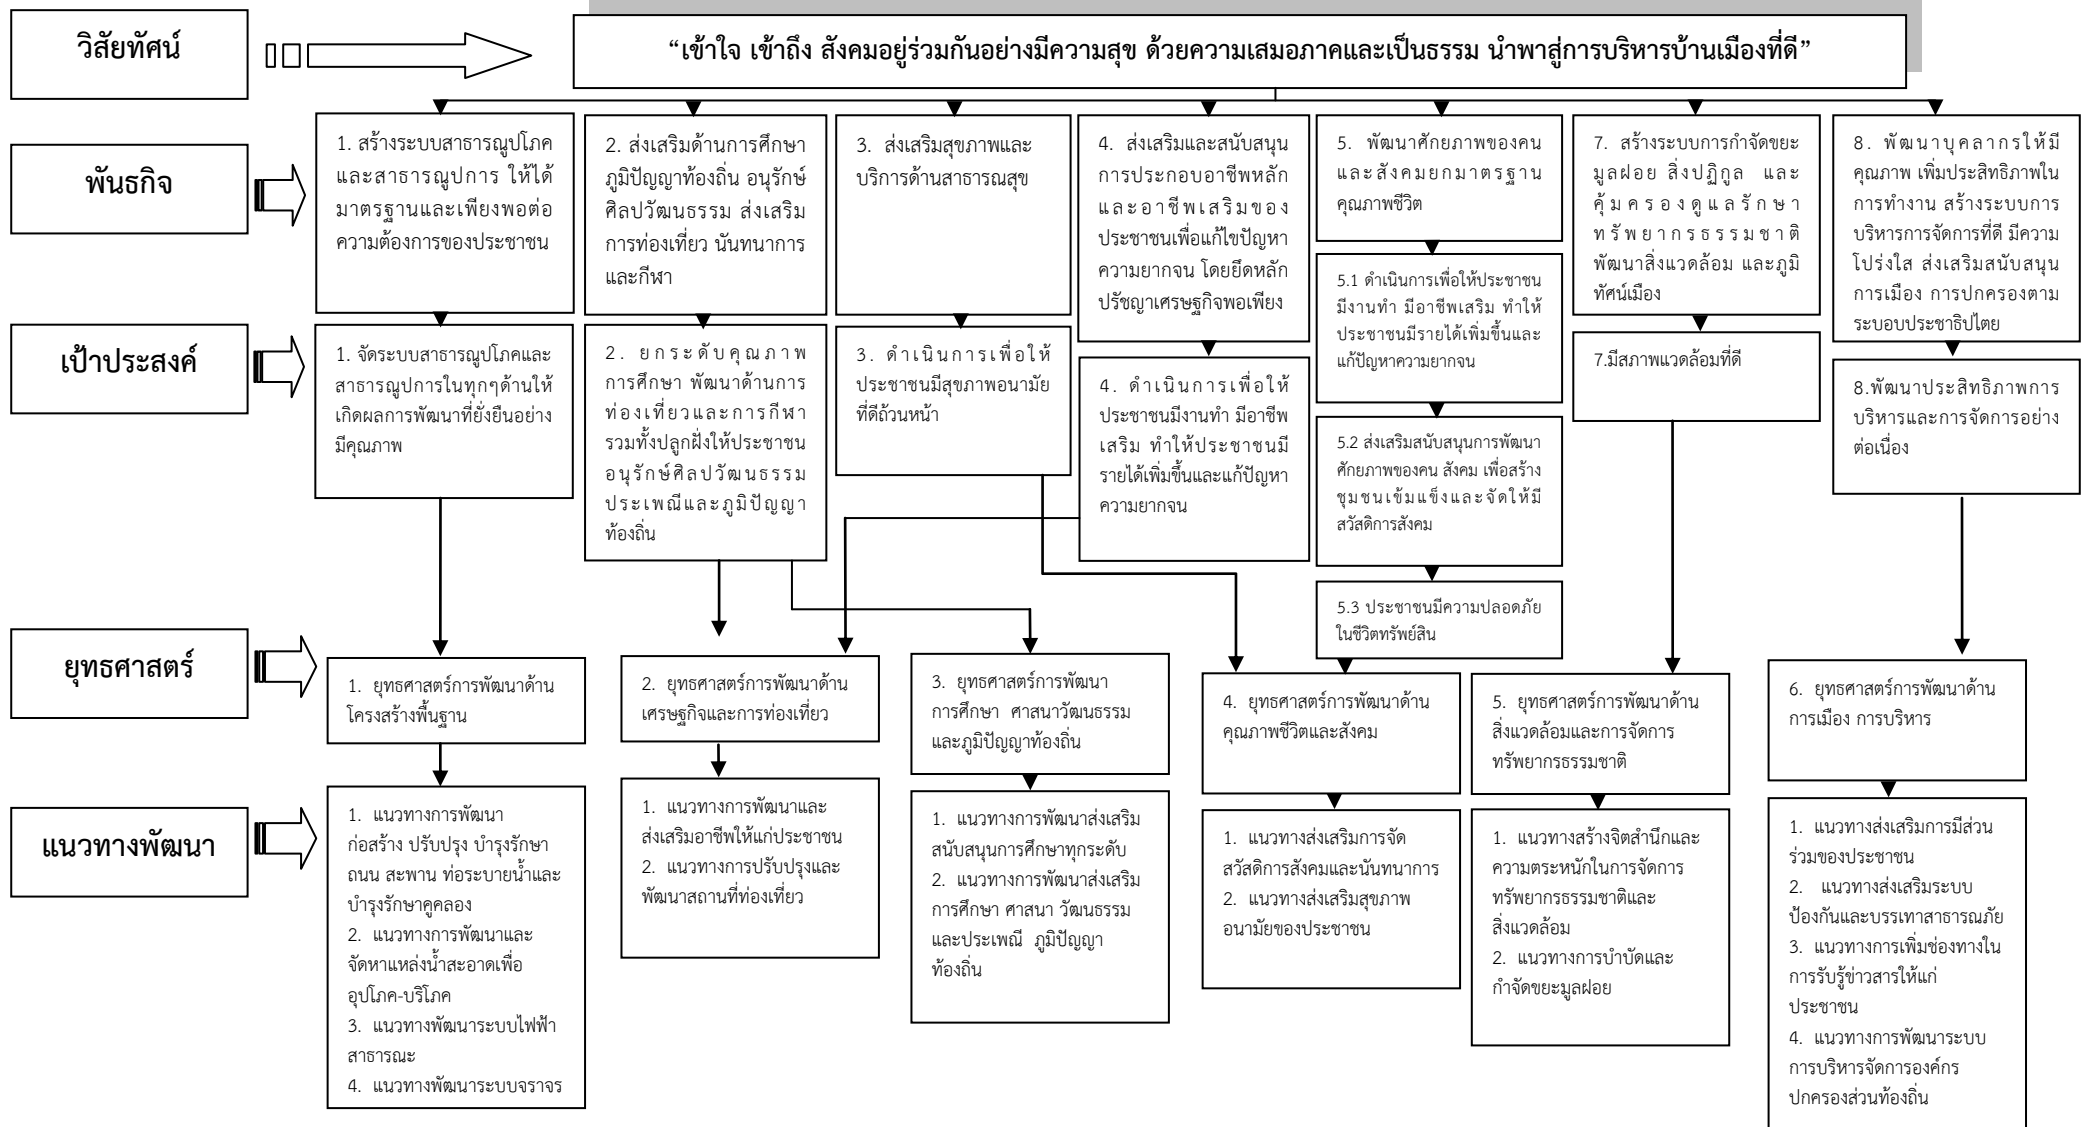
วิสัยทัศน์

"เข้าใจ เข้าถึง สังคมอยู่ร่วมกันอย่างมีความสุข ด้วยความเสมอภาคและเป็นธรรม นำพาสู่การบริหารบ้านเมืองที่ดี"

พันธกิจ

1. สร้างระบบสาธารณูปโภคและสาธารณูปการ ให้ได้มาตรฐานและเพียงพอต่อความต้องการของประชาชน

2. ส่งเสริมด้านการศึกษา ภูมิปัญญาท้องถิ่น อนุรักษ์ศิลปวัฒนธรรม ส่งเสริมการท่องเที่ยว นันทนาการ และกีฬา

3. ส่งเสริมสุขภาพและบริการด้านสาธารณสุข

4. ส่งเสริมและสนับสนุนการประกอบอาชีพหลักและอาชีพเสริมของประชาชนเพื่อแก้ไขปัญหาความยากจน โดยยึดหลักปรัชญาเศรษฐกิจพอเพียง

5. พัฒนาศักยภาพของคนและสังคมยกมาตรฐานคุณภาพชีวิต

7. สร้างระบบการกำจัดขยะมูลฝอย สิ่งปฏิกูล และคุ้มครองดูแลรักษาทรัพยากรธรรมชาติ พัฒนาสิ่งแวดล้อม และภูมิทัศน์เมือง

8. พัฒนาบุคลากรให้มีคุณภาพ เพิ่มประสิทธิภาพในการทำงาน สร้างระบบการบริหารการจัดการที่ดี มีความโปร่งใส ส่งเสริมสนับสนุนการเมือง การปกครองตามระบอบประชาธิปไตย

เป้าประสงค์

1. จัดระบบสาธารณูปโภคและสาธารณูปการในทุกๆด้านให้เกิดผลการพัฒนาที่ยั่งยืนอย่างมีคุณภาพ

2. ยกระดับคุณภาพการศึกษา พัฒนาด้านการท่องเที่ยวและการกีฬา รวมทั้งปลูกฝังให้ประชาชนอนุรักษ์ศิลปวัฒนธรรม ประเพณีและภูมิปัญญาท้องถิ่น

3. ดำเนินการเพื่อให้ประชาชนมีสุขภาพอนามัยที่ดีถ้วนหน้า

4. ดำเนินการเพื่อให้ประชาชนมีงานทำ มีอาชีพเสริม ทำให้ประชาชนมีรายได้เพิ่มขึ้นและแก้ปัญหาความยากจน

5.1 ดำเนินการเพื่อให้ประชาชนมีงานทำ มีอาชีพเสริม ทำให้ประชาชนมีรายได้เพิ่มขึ้นและแก้ปัญหาความยากจน

5.2 ส่งเสริมสนับสนุนการพัฒนาศักยภาพของคน สังคม เพื่อสร้างชุมชนเข้มแข็งและจัดให้มีสวัสดิการสังคม

5.3 ประชาชนมีความปลอดภัยในชีวิตทรัพย์สิน

7.มีสภาพแวดล้อมที่ดี

8.พัฒนาประสิทธิภาพการบริหารและการจัดการอย่างต่อเนื่อง

ยุทธศาสตร์

1. ยุทธศาสตร์การพัฒนาด้านโครงสร้างพื้นฐาน

2. ยุทธศาสตร์การพัฒนาด้านเศรษฐกิจและการท่องเที่ยว

3. ยุทธศาสตร์การพัฒนาการศึกษา ศาสนาวัฒนธรรมและภูมิปัญญาท้องถิ่น

4. ยุทธศาสตร์การพัฒนาด้านคุณภาพชีวิตและสังคม

5. ยุทธศาสตร์การพัฒนาด้านสิ่งแวดล้อมและการจัดการทรัพยากรธรรมชาติ

6. ยุทธศาสตร์การพัฒนาด้านการเมือง การบริหาร

แนวทางพัฒนา

1. แนวทางการพัฒนาก่อสร้าง ปรับปรุง บำรุงรักษาถนน สะพาน ท่อระบายน้ำและบำรุงรักษาคูคลอง
2. แนวทางการพัฒนาและจัดหาแหล่งน้ำสะอาดเพื่ออุปโภค-บริโภค
3. แนวทางพัฒนาระบบไฟฟ้าสาธารณะ
4. แนวทางพัฒนาระบบจราจร

1. แนวทางการพัฒนาและส่งเสริมอาชีพให้แก่ประชาชน
2. แนวทางการปรับปรุงและพัฒนาสถานที่ท่องเที่ยว

1. แนวทางการพัฒนาส่งเสริมสนับสนุนการศึกษาทุกระดับ
2. แนวทางการพัฒนาส่งเสริมการศึกษา ศาสนา วัฒนธรรมและประเพณี ภูมิปัญญาท้องถิ่น

1. แนวทางส่งเสริมการจัดสวัสดิการสังคมและนันทนาการ
2. แนวทางส่งเสริมสุขภาพอนามัยของประชาชน

1. แนวทางสร้างจิตสำนึกและความตระหนักในการจัดการทรัพยากรธรรมชาติและสิ่งแวดล้อม
2. แนวทางการบำบัดและกำจัดขยะมูลฝอย

1. แนวทางส่งเสริมการมีส่วนร่วมของประชาชน
2. แนวทางส่งเสริมระบบป้องกันและบรรเทาสาธารณภัย
3. แนวทางการเพิ่มช่องทางในการรับรู้ข่าวสารให้แก่ประชาชน
4. แนวทางการพัฒนาระบบการบริหารจัดการองค์กรปกครองส่วนท้องถิ่น